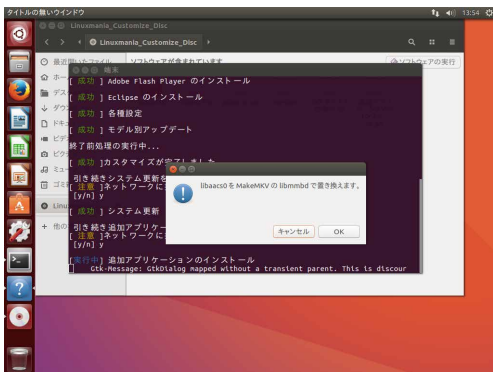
タイトルの無いウインドウ

13:54

Linuxmania_Customize_Disc

最近開いたファイル

ソフトウェアの実行

端末

[ 成功 ] Adobe Flash Player のインストール

[ 成功 ] Eclipse のインストール

[ 成功 ] 各種設定

[ 成功 ] モデル別アップデート

終了前処理の実行中...

[ 成功 ] カスタマイズが完了しました

引き続きシステム更新を

[ 注意 ] ネットワークに

[y/n] y

[ 成功 ] システム更新

引き続き追加アプリケー

[ 注意 ] ネットワークに

[y/n] y

[ 実行中 ] 追加アプリケーションのインストール

Gtk-Message: GtkDialog mapped without a transient parent. This is discour

libaacs0 を MakeMKV の libmmbd で置き換えます。

キャンセル

OK